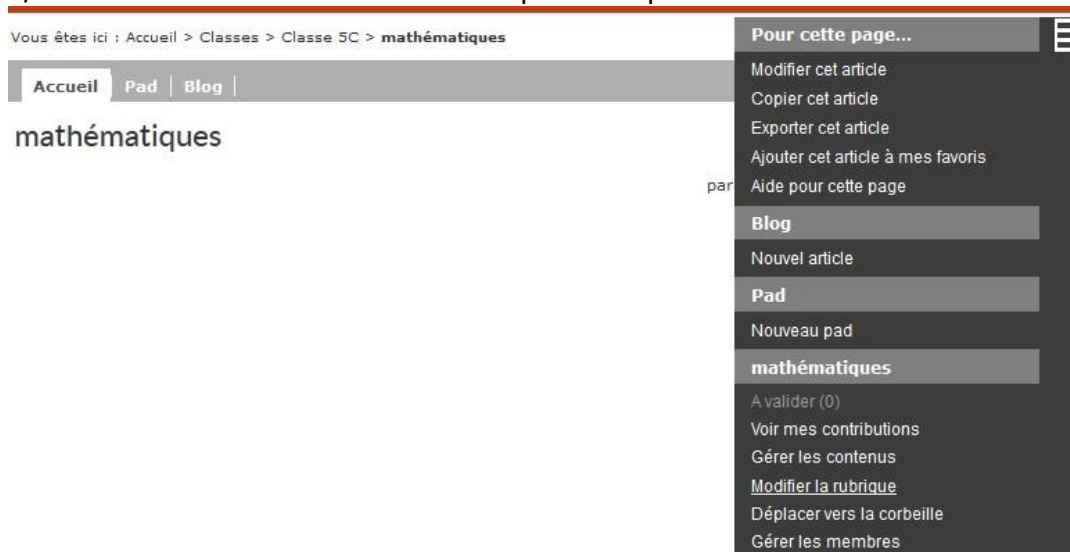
Vous êtes ici : Accueil > Classes > Classe 5C > mathématiques

Accueil | Pad | Blog

mathématiques

par

Pour cette page...
Modifier cet article
Copier cet article
Exporter cet article
Ajouter cet article à mes favoris
Aide pour cette page

Blog
Nouvel article

Pad
Nouveau pad

mathématiques
A valider (0)
Voir mes contributions
Gérer les contenus
Modifier la rubrique
Déplacer vers la corbeille
Gérer les membres